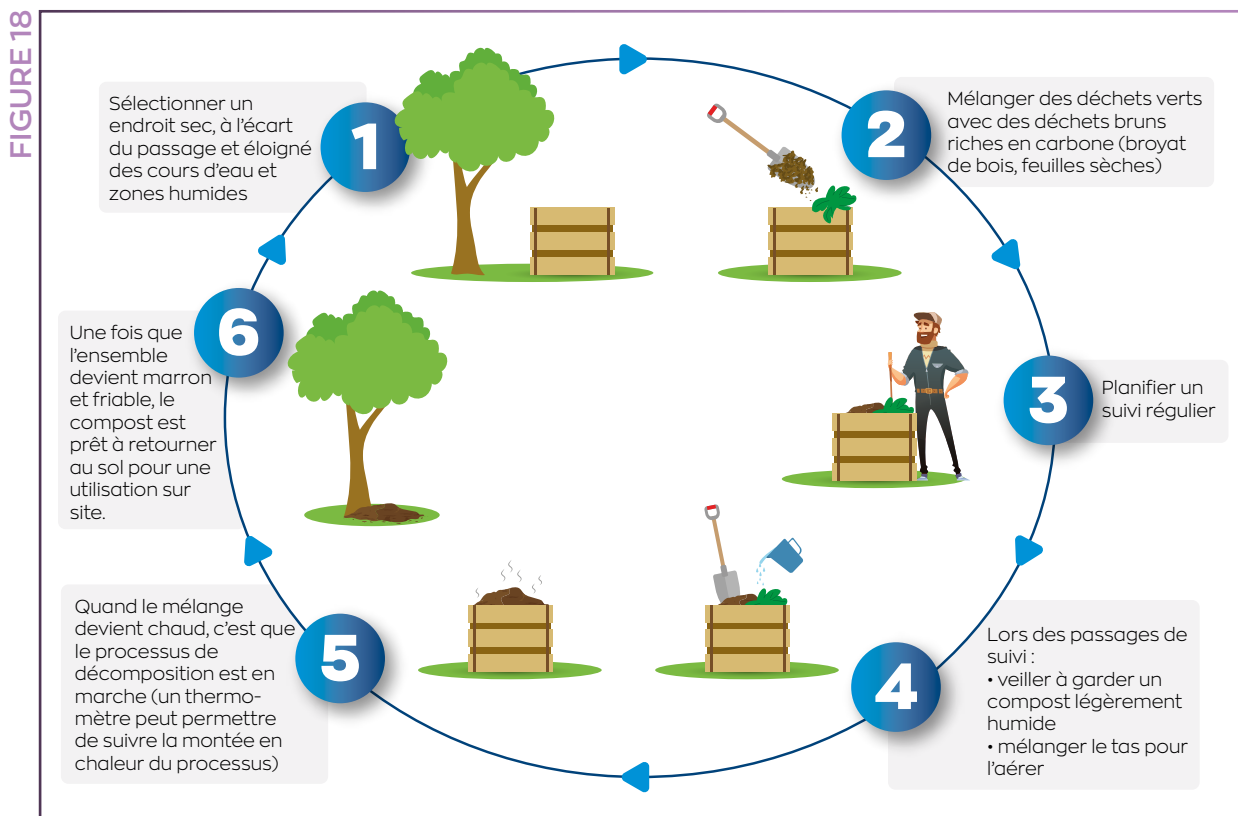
FIGURE 18

1

Sélectionner un endroit sec, à l'écart du passage et éloigné des cours d'eau et zones humides

2

Mélanger des déchets verts avec des déchets bruns riches en carbone (broyat de bois, feuilles sèches)

3

Planifier un suivi régulier

4

Lors des passages de suivi :
• veiller à garder un compost légèrement humide
• mélanger le tas pour l'aérer

5

Quand le mélange devient chaud, c'est que le processus de décomposition est en marche (un thermomètre peut permettre de suivre la montée en chaleur du processus)

6

Une fois que l'ensemble devient marron et friable, le compost est prêt à retourner au sol pour une utilisation sur site.